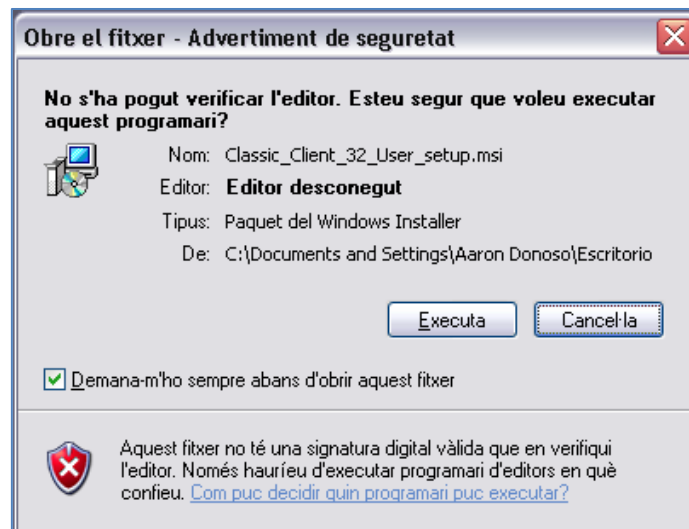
Obre el fitxer - Advertiment de seguretat

No s'ha pogut verificar l'editor. Esteu segur que voleu executar aquest programari?

Nom: Classic_Client_32_User_setup.msi

Editor: Editor desconegut

Tipus: Paquet del Windows Installer

De: C:\Documents and Settings\Aaron Donoso\Escritorio

Executa

Cancel·la

Demana-m'ho sempre abans d'obrir aquest fitxer

Aquest fitxer no té una signatura digital vàlida que en verifiqui l'editor. Només hauríeu d'executar programari d'editors en què confieu. Com puc decidir quin programari puc executar?